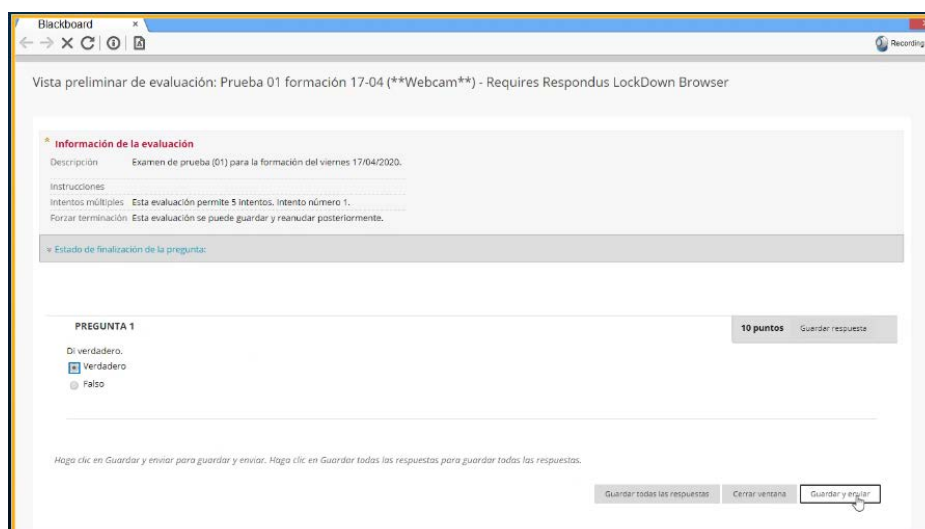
Blackboard ×

Recording

Vista preliminar de evaluación: Prueba 01 formación 17-04 (**Webcam**) - Requires Respondus LockDown Browser

* Información de la evaluación

| | |
|---|---|
| Descripción | Examen de prueba (01) para la formación del viernes 17/04/2020. |
| Instrucciones | |
| Intentos múltiples | Esta evaluación permite 5 intentos. Intento número 1. |
| Forzar terminación | Esta evaluación se puede guardar y reanudar posteriormente. |

» Estado de finalización de la pregunta:

PREGUNTA 1

10 puntos Guardar respuesta

Di verdadero.

Verdadero

Falso

Haga clic en Guardar y enviar para guardar y enviar. Haga clic en Guardar todas las respuestas para guardar todas las respuestas.

Guardar todas las respuestas Cerrar ventana Guardar y enviar